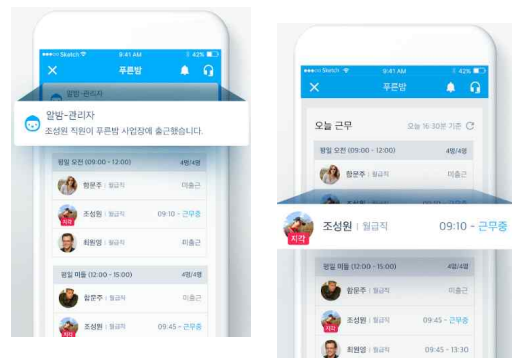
Sketch 9:41 AM 42%

푸른밤

알림-관리자

알림-관리자

조성원 직원이 푸른밤 사업장에 출근했습니다.

평일 오전 (09:00 - 12:00) 4명/4명

함문주 | 월급직 미출근

지각 조성원 | 월급직 09:10 - 근무중

최원영 | 월급직 미출근

평일 미들 (12:00 - 15:00) 4명/4명

함문주 | 월급직 미출근

지각 조성원 | 월급직 09:45 - 근무중

Sketch 9:41 AM 42%

푸른밤

오늘 근무 오늘 16:30분 기준

평일 오전 (09:00 - 12:00) 4명/4명

함문주 | 월급직 미출근

지각 조성원 | 월급직 09:10 - 근무중

평일 미들 (12:00 - 15:00) 4명/4명

함문주 | 월급직 미출근

조성원 | 월급직 09:45 - 근무중

최원영 | 월급직 09:45 - 13:30